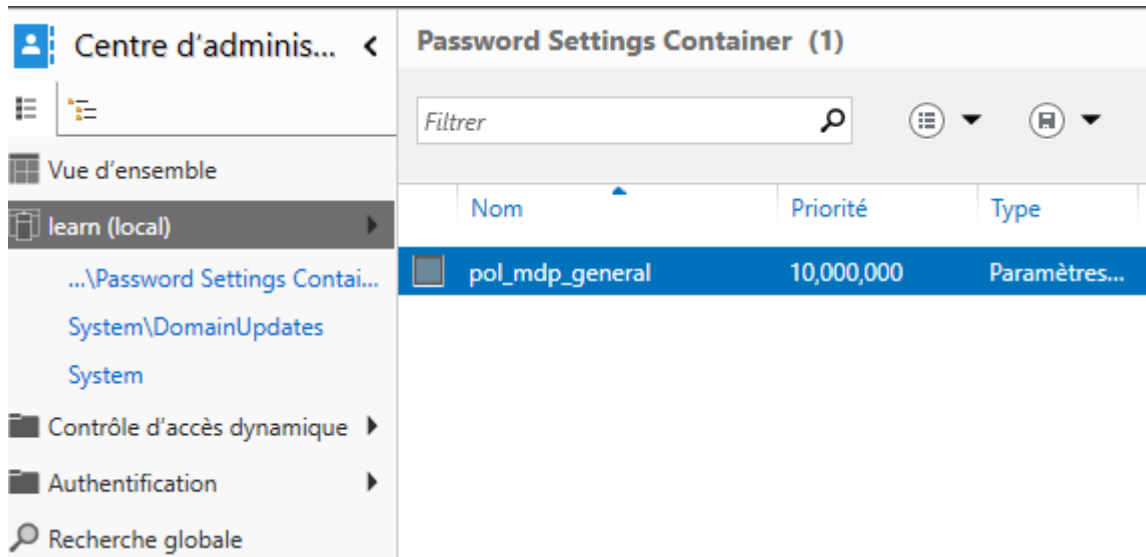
Centre d'adminis... <

Vue d'ensemble

learn (local)

...\Password Settings Contai...

System\DomainUpdates

System

Contrôle d'accès dynamique

Authentification

Recherche globale

Password Settings Container (1)

Filtrer

| Nom | Priorité | Type |
|---|---|---|
| pol_mdp_general | 10,000,000 | Paramètres... |